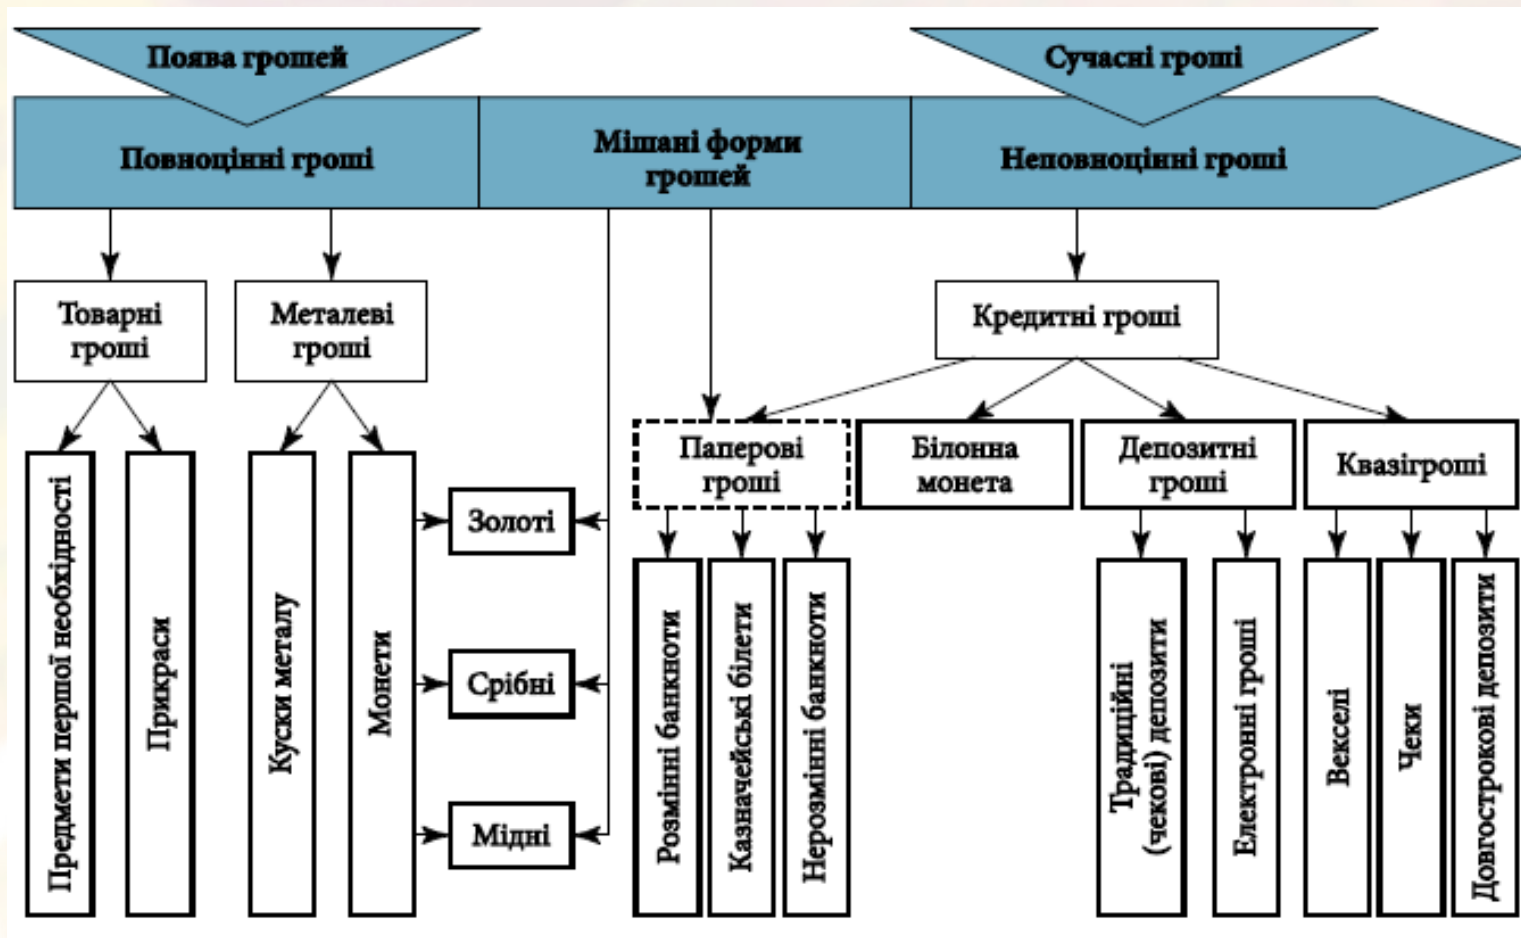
Поява грошей

Сучасні гроші

Повноцінні гроші

Мішані форми грошей

Неповноцінні гроші

Товарні гроші

Металеві гроші

Кредитні гроші

Предмети першої необхідності

Прикраси

Куски металу

Монети

Золоті

Срібні

Мідні

Паперові гроші

Білонна монета

Депозитні гроші

Квазігроші

Розмінні банкноти

Казначейські білети

Нерозмінні банкноти

Традиційні (чекові) депозити

Електронні гроші

Векселі

Чеки

Довгострокові депозити